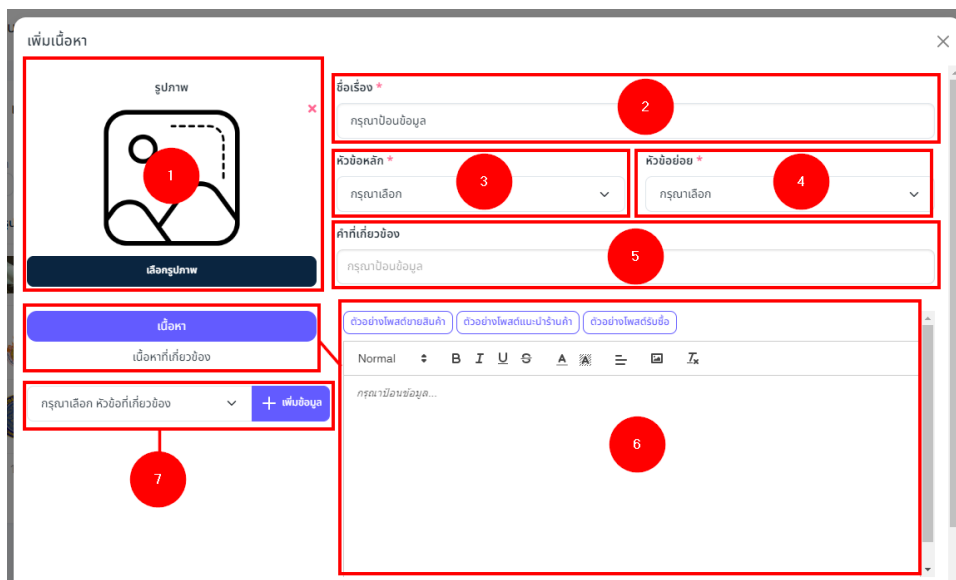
เพิ่มเนื้อหา

รูปภาพ

1

เลือกรูปภาพ

ชื่อเรื่อง *

กรุณาป้อนข้อมูล

2

หัวข้อหลัก *

กรุณาเลือก

3

หัวข้อย่อย *

กรุณาเลือก

4

คำที่เกี่ยวข้อง

กรุณาป้อนข้อมูล

5

เนื้อหา

เนื้อหาที่เกี่ยวข้อง

ตัวอย่างโพสต์ขายสินค้า ตัวอย่างโพสต์แนะนำร้านค้า ตัวอย่างโพสต์รับซื้อ

Normal B I U S A

กรุณาป้อนข้อมูล...

6

กรุณาเลือก หัวข้อที่เกี่ยวข้อง

+ เพิ่มข้อมูล

7